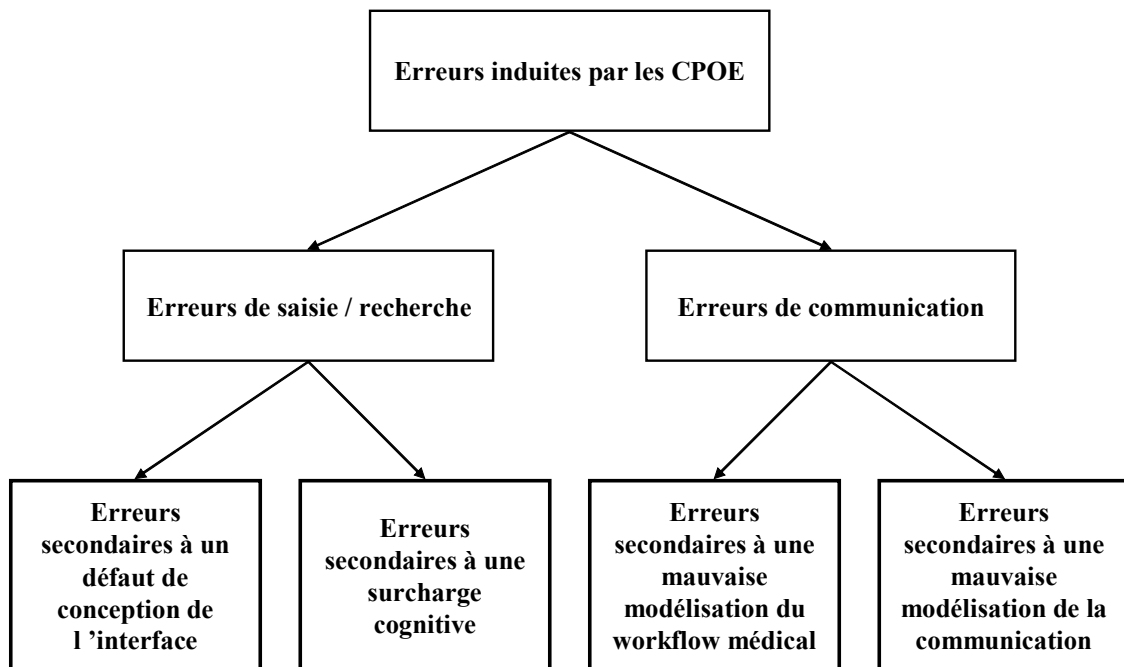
Erreurs induites par les CPOE

Erreurs de saisie / recherche

Erreurs de communication

Erreurs secondaires à un défaut de conception de l ’interface

Erreurs secondaires à une surcharge cognitive

Erreurs secondaires à une mauvaise modélisation du workflow médical

Erreurs secondaires à une mauvaise modélisation de la communication